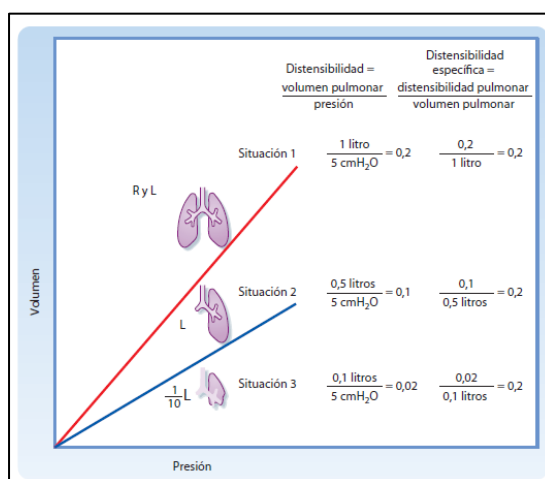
Distensibilidad = $\frac{\text{volumen pulmonar}}{\text{presión}}$

Distensibilidad específica = $\frac{\text{distensibilidad pulmonar}}{\text{volumen pulmonar}}$

Situación 1 $\frac{1 \text{ litro}}{5 \text{ cmH}_2\text{O}} = 0{,}2$ $\frac{0{,}2}{1 \text{ litro}} = 0{,}2$

R y L

Situación 2 $\frac{0{,}5 \text{ litros}}{5 \text{ cmH}_2\text{O}} = 0{,}1$ $\frac{0{,}1}{0{,}5 \text{ litros}} = 0{,}2$

L

Situación 3 $\frac{0{,}1 \text{ litros}}{5 \text{ cmH}_2\text{O}} = 0{,}02$ $\frac{0{,}02}{0{,}1 \text{ litros}} = 0{,}2$

$\frac{1}{10}$L

Volumen

Presión